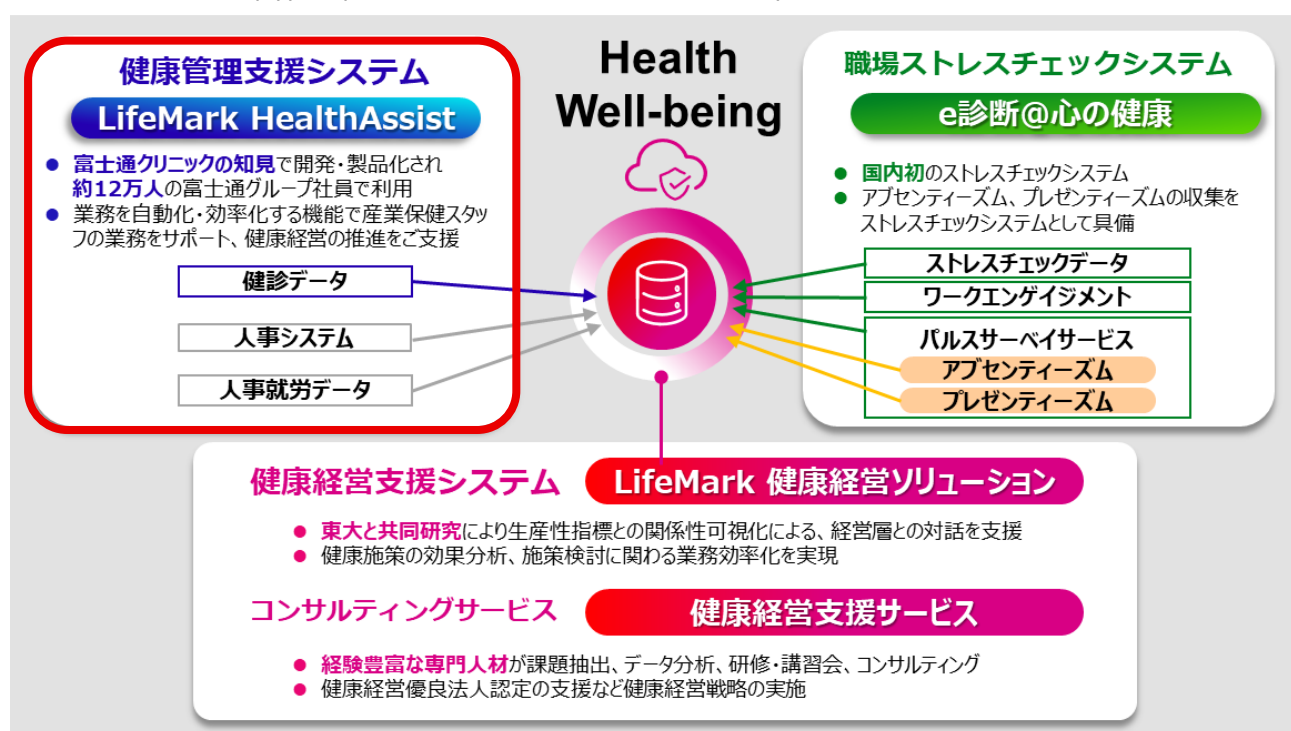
健康管理支援システム

LifeMark HealthAssist

富士通クリニックの知見で開発・製品化され約12万人の富士通グループ社員で利用

業務を自動化・効率化する機能で産業保健スタッフの業務をサポート、健康経営の推進をご支援

健診データ

人事システム

人事就労データ

Health Well-being

職場ストレスチェックシステム

e診断@心の健康

国内初のストレスチェックシステム

アブセンティーズム、プレゼンティーズムの収集をストレスチェックシステムとして具備

ストレスチェックデータ

ワークエンゲイジメント

パルスサーベイサービス

アブセンティーズム

プレゼンティーズム

健康経営支援システム

LifeMark 健康経営ソリューション

東大と共同研究により生産性指標との関係性可視化による、経営層との対話を支援

健康施策の効果分析、施策検討に関わる業務効率化を実現

コンサルティングサービス

健康経営支援サービス

経験豊富な専門人材が課題抽出、データ分析、研修・講習会、コンサルティング

健康経営優良法人認定の支援など健康経営戦略の実施